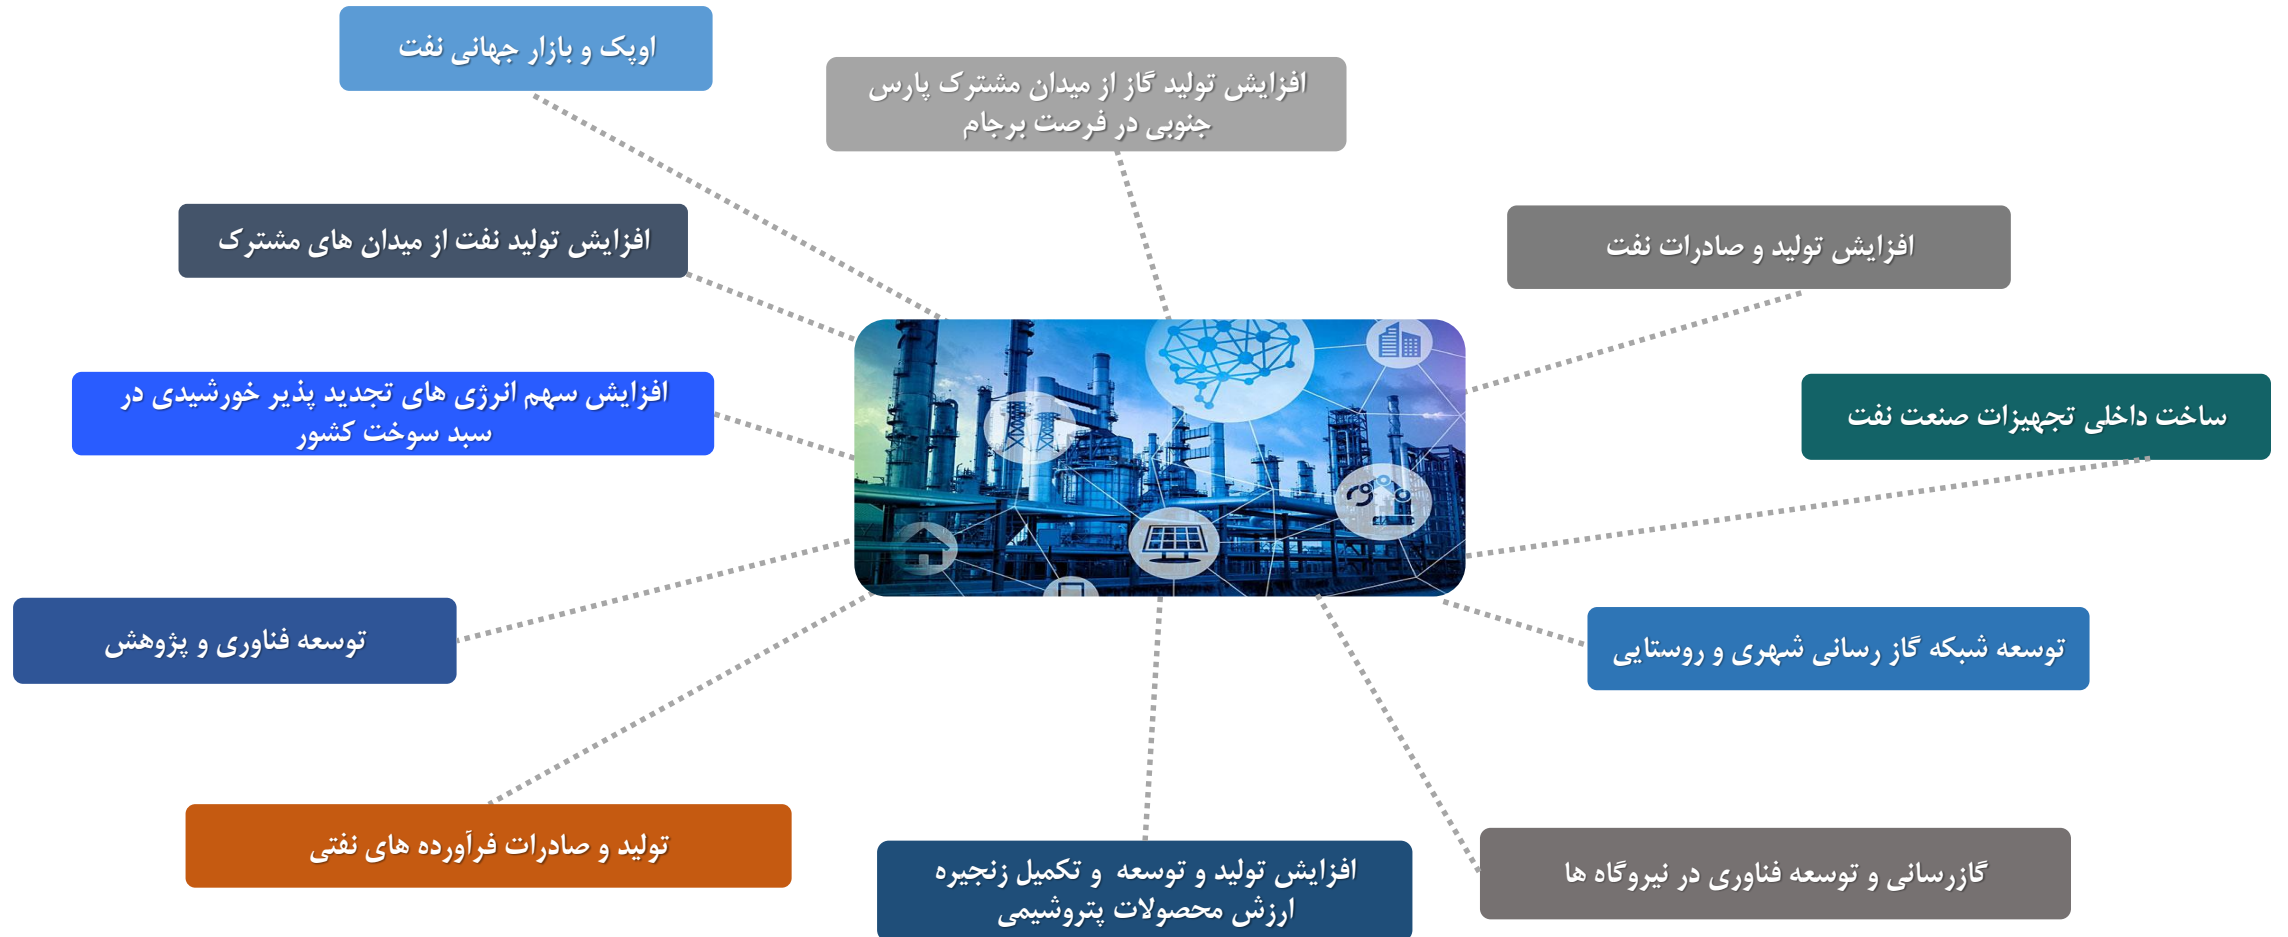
اوپک و بازار جهانی نفت

افزایش تولید گاز از میدان مشترک پارس جنوبی در فرصت برجام

افزایش تولید نفت از میدان های مشترک

افزایش تولید و صادرات نفت

افزایش سهم انرژی های تجدید پذیر خورشیدی در سبد سوخت کشور

ساخت داخلی تجهیزات صنعت نفت

توسعه فناوری و پژوهش

توسعه شبکه گاز رسانی شهری و روستایی

تولید و صادرات فرآورده های نفتی

افزایش تولید و توسعه و تکمیل زنجیره ارزش محصولات پتروشیمی

گازرسانی و توسعه فناوری در نیروگاه ها